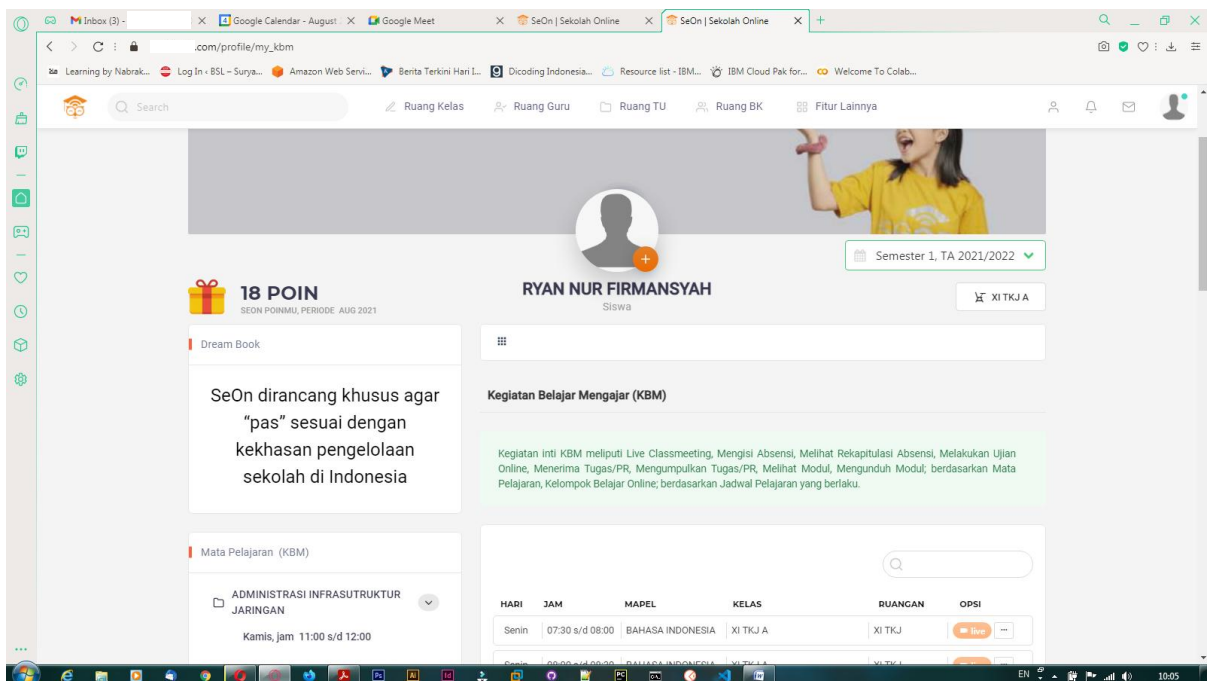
Inbox (3) -
Google Calendar - August
Google Meet
SeOn | Sekolah Online
SeOn | Sekolah Online

.com/profile/my_kbm

Learning by Nabrak... Log In ‹ BSL – Surya... Amazon Web Servi... Berita Terkini Hari I... Dicoding Indonesia... Resource list - IBM... IBM Cloud Pak for... Welcome To Colab...

Search
Ruang Kelas
Ruang Guru
Ruang TU
Ruang BK
Fitur Lainnya

Semester 1, TA 2021/2022

18 POIN
SEON POINMU, PERIODE AUG 2021

RYAN NUR FIRMANSYAH
Siswa

XI TKJ A

Dream Book

SeOn dirancang khusus agar "pas" sesuai dengan kekhasan pengelolaan sekolah di Indonesia

Kegiatan Belajar Mengajar (KBM)

Kegiatan inti KBM meliputi Live Classmeeting, Mengisi Absensi, Melihat Rekapitulasi Absensi, Melakukan Ujian Online, Menerima Tugas/PR, Mengumpulkan Tugas/PR, Melihat Modul, Mengunduh Modul; berdasarkan Mata Pelajaran, Kelompok Belajar Online; berdasarkan Jadwal Pelajaran yang berlaku.

Mata Pelajaran (KBM)

ADMINISTRASI INFRASUTRUKTUR JARINGAN
Kamis, jam 11:00 s/d 12:00

| HARI | JAM | MAPEL | KELAS | RUANGAN | OPSI |
|---|---|---|---|---|---|
| Senin | 07:30 s/d 08:00 | BAHASA INDONESIA | XI TKJ A | XI TKJ | live ··· |
| Senin | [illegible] | BAHASA INDONESIA | XI TKJ A | XI TKJ | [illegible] |

EN 10:05